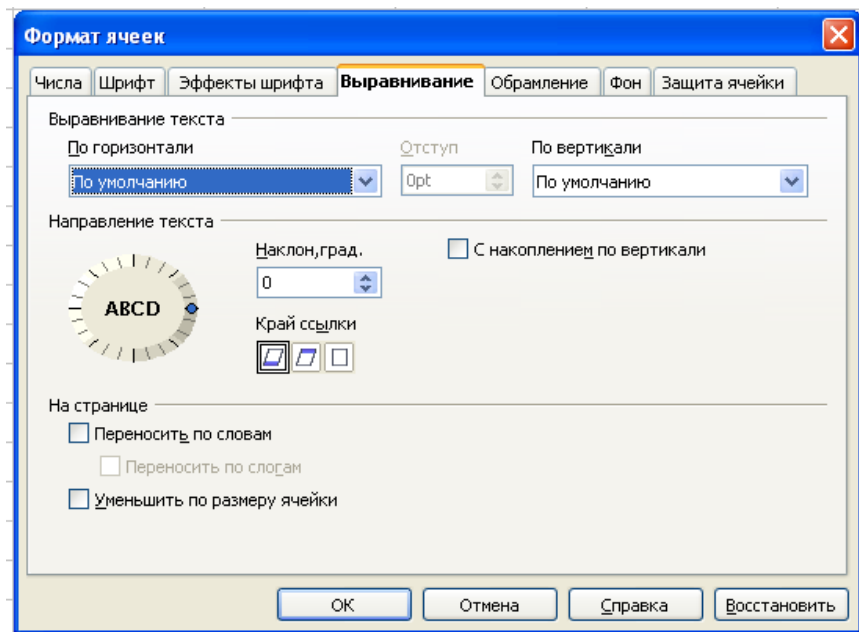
Формат ячеек

Числа | Шрифт | Эффекты шрифта | Выравнивание | Обрамление | Фон | Защита ячейки

Выравнивание текста

По горизонтали
По умолчанию

Отступ
0pt

По вертикали
По умолчанию

Направление текста

ABCD

Наклон,град.
0

С накоплением по вертикали

Край ссылки

На странице

Переносить по словам

Переносить по слогам

Уменьшить по размеру ячейки

OK | Отмена | Справка | Восстановить